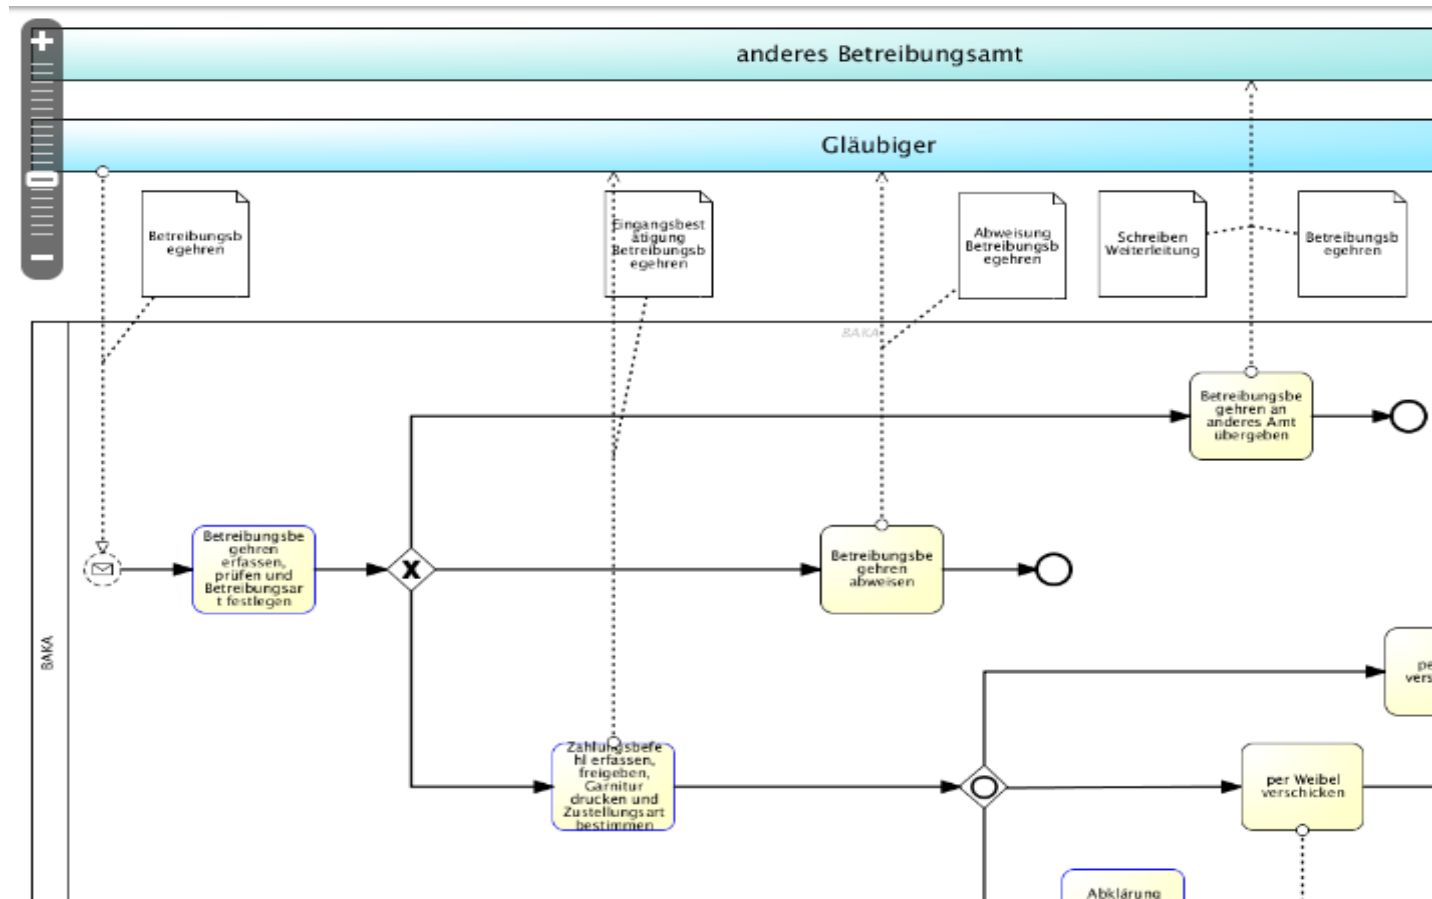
anderes Betreibungsamt

Gläubiger

Betreibungsbegehren

Eingangsbestätigung Betreibungsbegehren

Abweisung Betreibungsbegehren

Schreiben Weiterleitung

Betreibungsbegehren

BAKA

BAKA

Betreibungsbegehren an anderes Amt übergeben

Betreibungsbegehren erfassen, prüfen und Betreibungsart festlegen

Betreibungsbegehren abweisen

pe vers

Zahlungsbefehl erfassen, freigeben, Garnitur drucken und Zustellungsart bestimmen

per Weibel verschicken

Abklärung